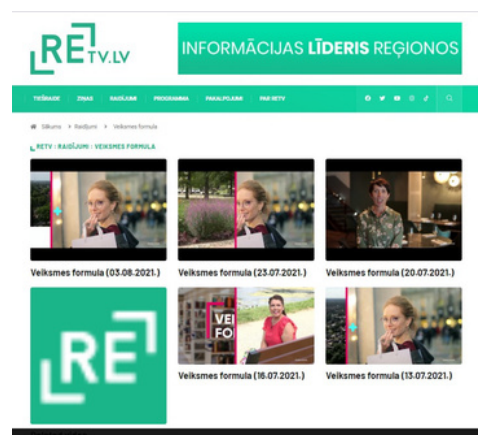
RE TV.LV

INFORMĀCIJAS LĪDERIS REĢIONOS

TIEŠRAIDE ZIŅAS RAIDĪJUMI PROGRAMMA PAKALPOJUMI PAR RETV

Sākums > Raidījumi > Veiksmes formula

RETV : RAIDĪJUMI : VEIKSMES FORMULA

Veiksmes formula (03.08.2021.)

Veiksmes formula (23.07.2021.)

Veiksmes formula (20.07.2021.)

RE

VEI FO

Veiksmes formula (16.07.2021.)

Veiksmes formula (13.07.2021.)